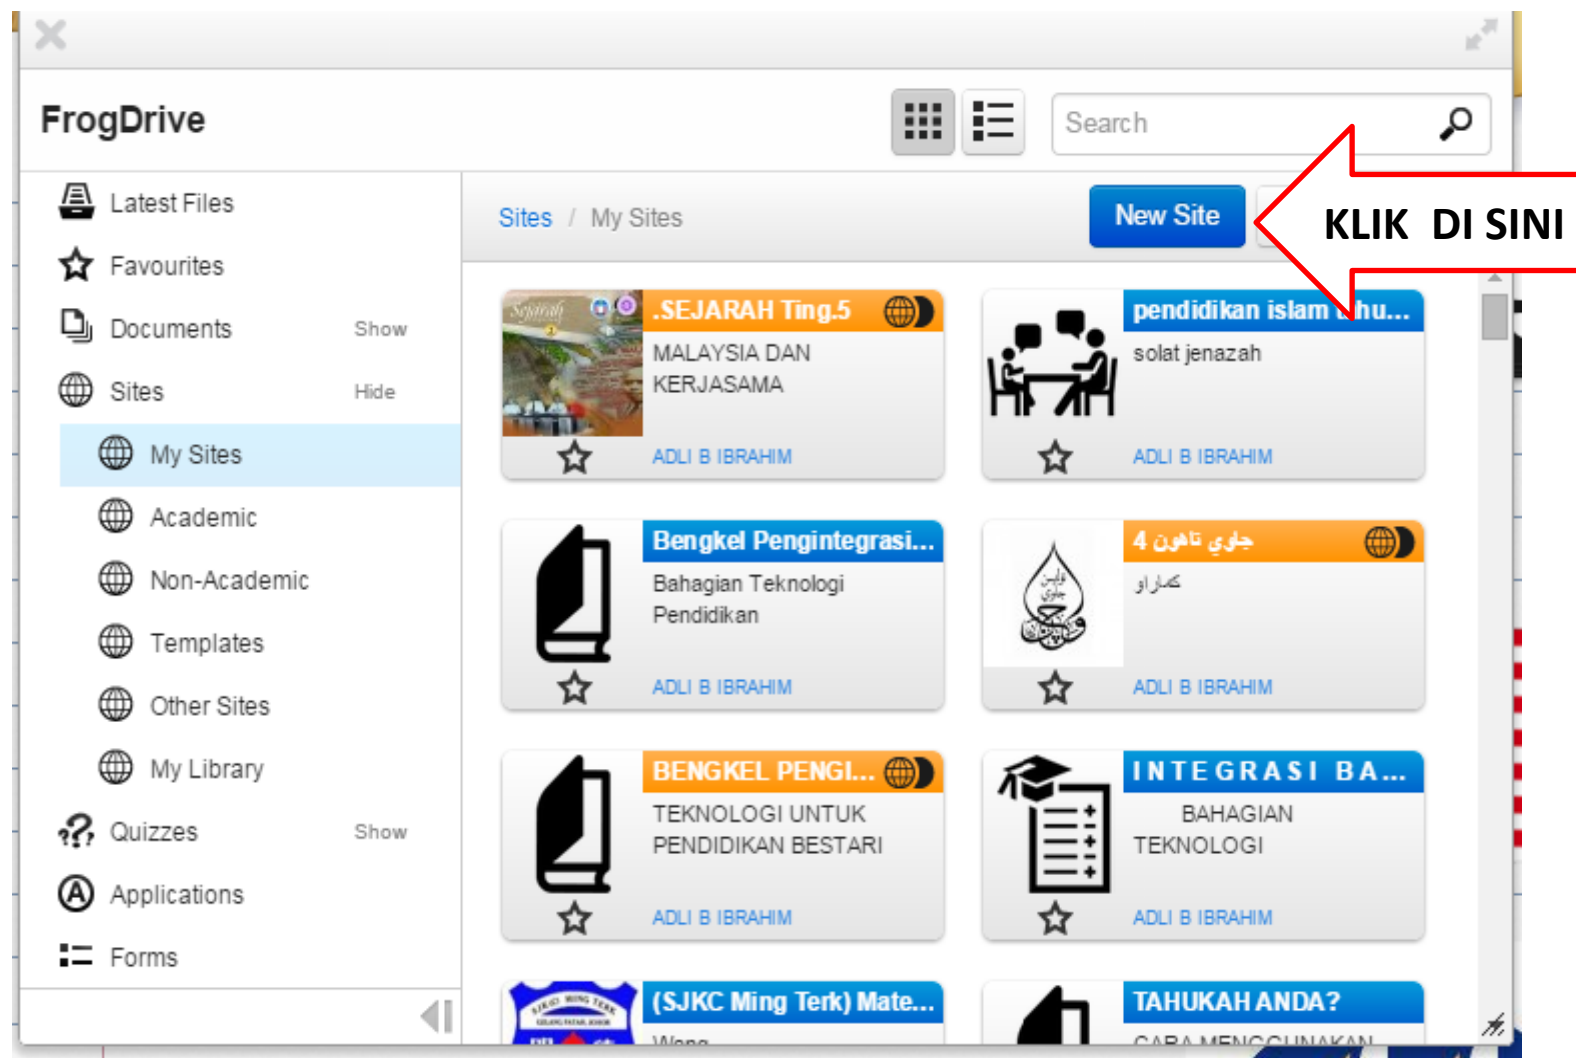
FrogDrive

Search

Latest Files
Favourites
Documents Show
Sites Hide
My Sites
Academic
Non-Academic
Templates
Other Sites
My Library
Quizzes Show
Applications
Forms

Sites / My Sites

New Site

KLIK DI SINI

.SEJARAH Ting.5
MALAYSIA DAN KERJASAMA
ADLI B IBRAHIM

pendidikan islam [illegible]hu...
solat jenazah
ADLI B IBRAHIM

Bengkel Pengintegrasi...
Bahagian Teknologi Pendidikan
ADLI B IBRAHIM

جاوي تاهون 4
كماراو
ADLI B IBRAHIM

BENGKEL PENGI...
TEKNOLOGI UNTUK PENDIDIKAN BESTARI
ADLI B IBRAHIM

INTEGRASI BA...
BAHAGIAN TEKNOLOGI
ADLI B IBRAHIM

(SJKC Ming Terk) Mate...
Wong

TAHUKAH ANDA?
CARA MENGGUNAKAN